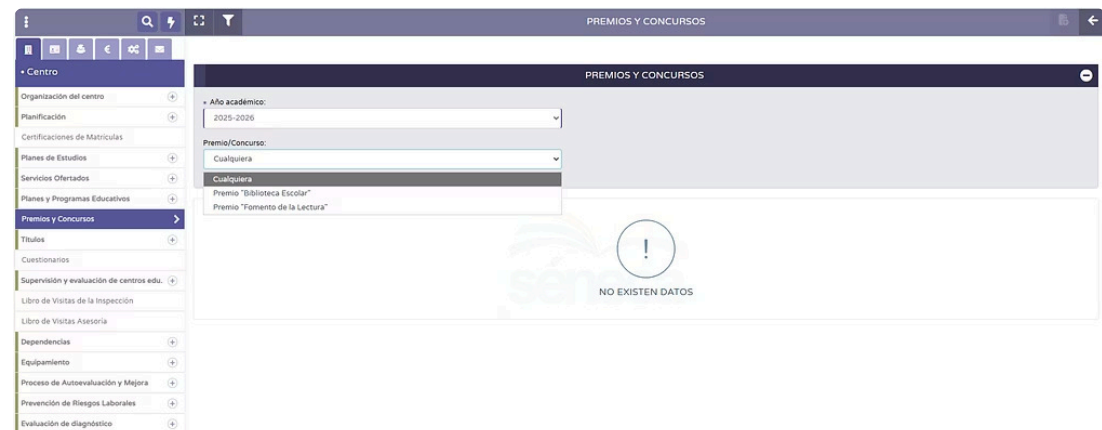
PREMIOS Y CONCURSOS

• Centro
Organización del centro
Planificación
Certificaciones de Matrículas
Planes de Estudios
Servicios Ofertados
Planes y Programas Educativos
Premios y Concursos
Títulos
Cuestionarios
Supervisión y evaluación de centros edu.
Libro de Visitas de la Inspección
Libro de Visitas Asesoría
Dependencias
Equipamiento
Proceso de Autoevaluación y Mejora
Prevención de Riesgos Laborales
Evaluación de diagnóstico

PREMIOS Y CONCURSOS

* Año académico:
2025-2026

Premio/Concurso:
Cualquiera

Cualquiera
Premio "Biblioteca Escolar"
Premio "Fomento de la Lectura"

!
NO EXISTEN DATOS